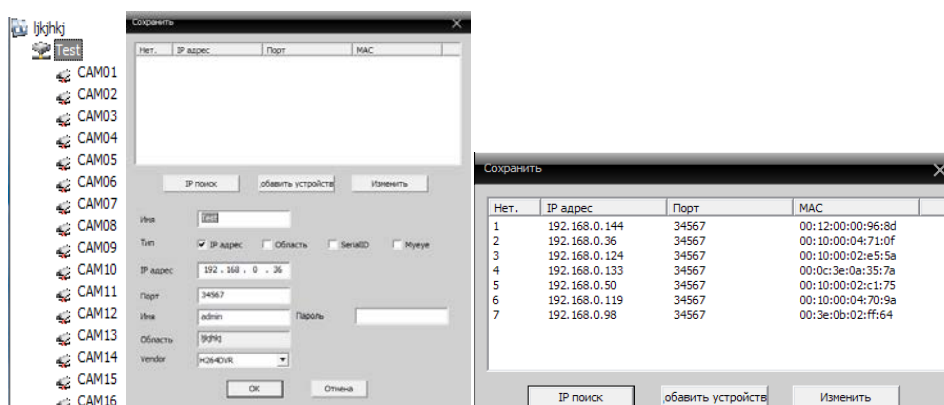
ljkjhkj
Test
CAM01
CAM02
CAM03
CAM04
CAM05
CAM06
CAM07
CAM08
CAM09
CAM10
CAM11
CAM12
CAM13
CAM14
CAM15
CAM16

Сохранить

| Нет. | IP адрес | Порт | MAC |
|---|---|---|---|

IP поиск
обавить устройств
Изменить

Имя Test
Тип IP адрес Область SerialID Myeye
IP адрес 192 . 168 . 0 . 36
Порт 34567
Имя admin Пароль
Область ljkjhkj
Vendor H264DVR
OK Отмена

Сохранить

| Нет. | IP адрес | Порт | MAC |
|---|---|---|---|
| 1 | 192.168.0.144 | 34567 | 00:12:00:00:96:8d |
| 2 | 192.168.0.36 | 34567 | 00:10:00:04:71:0f |
| 3 | 192.168.0.124 | 34567 | 00:10:00:02:e5:5a |
| 4 | 192.168.0.133 | 34567 | 00:0c:3e:0a:35:7a |
| 5 | 192.168.0.50 | 34567 | 00:10:00:02:c1:75 |
| 6 | 192.168.0.119 | 34567 | 00:10:00:04:70:9a |
| 7 | 192.168.0.98 | 34567 | 00:3e:0b:02:ff:64 |

IP поиск
обавить устройств
Изменить